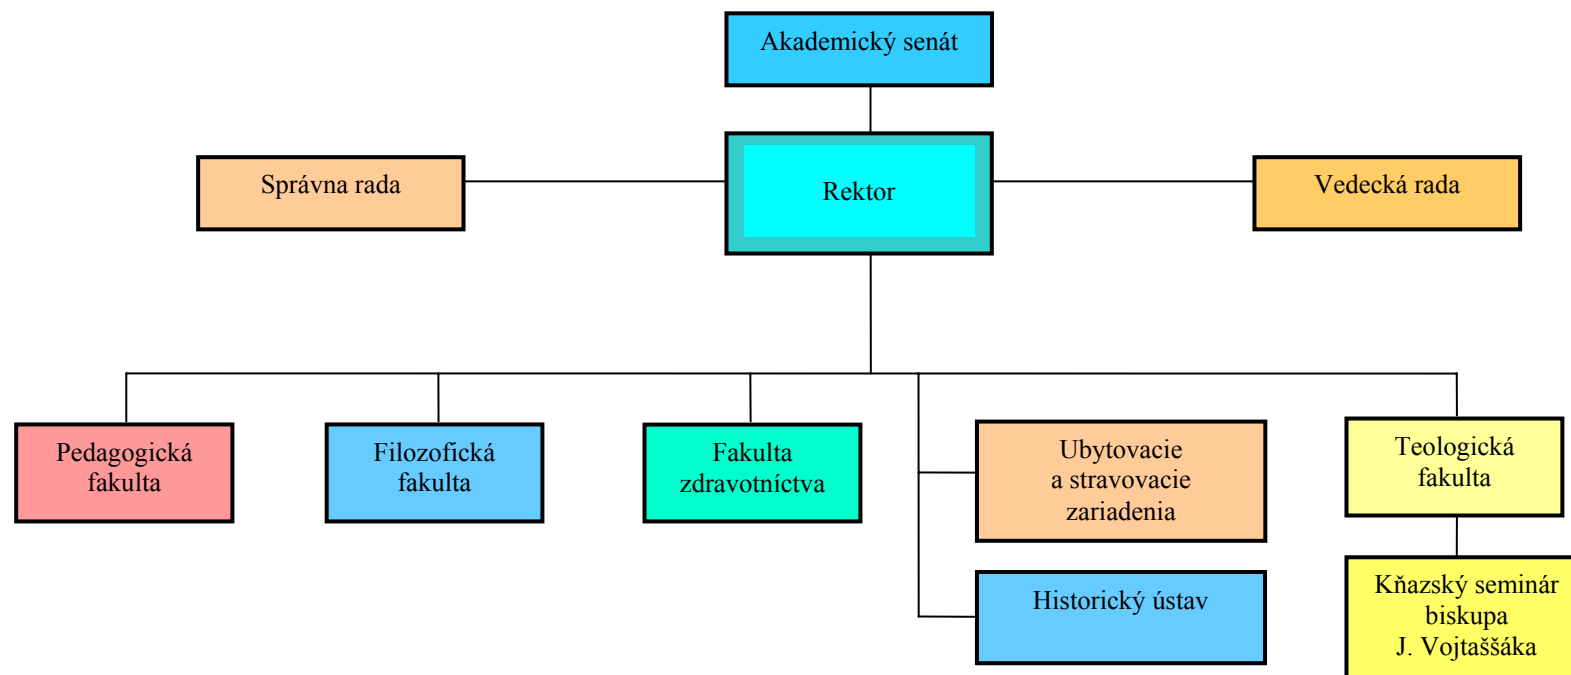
Akademický senát

Správna rada

Rektor

Vedecká rada

Pedagogická fakulta

Filozofická fakulta

Fakulta zdravotníctva

Ubytovacie a stravovacie zariadenia

Historický ústav

Teologická fakulta

Kňazský seminár biskupa J. Vojtaššáka